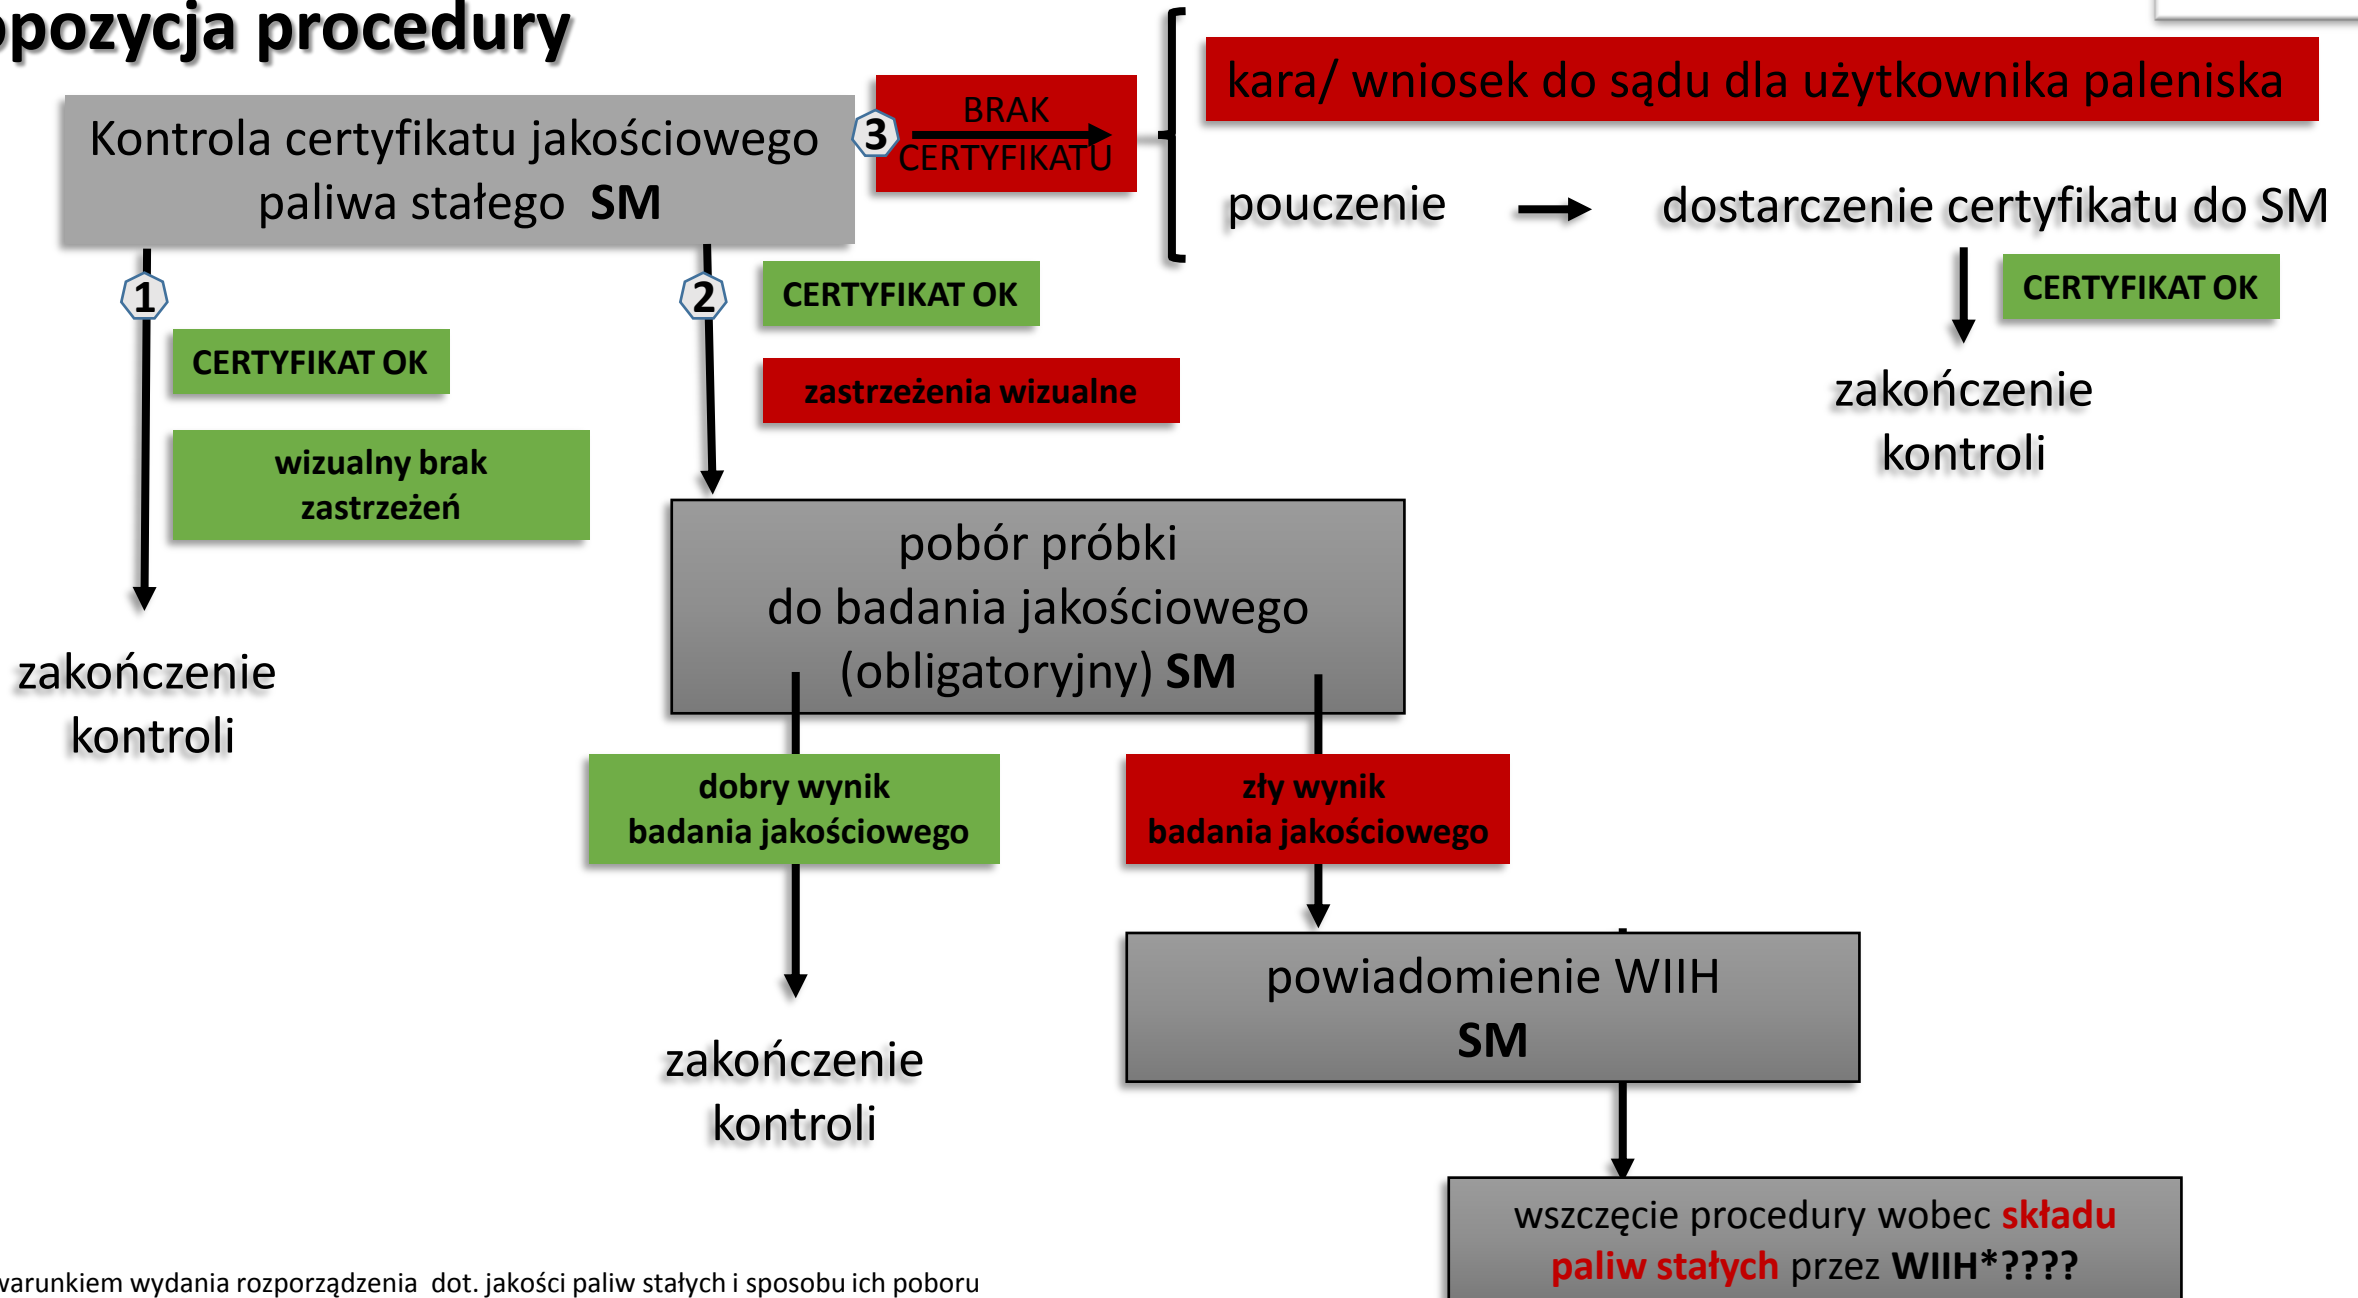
pozycja procedury

Kontrola certyfikatu jakościowego paliwa stałego SM

3

BRAK CERTYFIKATU

kara/ wniosek do sądu dla użytkownika paleniska

pouczenie

dostarczenie certyfikatu do SM

CERTYFIKAT OK

zakończenie kontroli

1

CERTYFIKAT OK

wizualny brak zastrzeżeń

zakończenie kontroli

2

CERTYFIKAT OK

zastrzeżenia wizualne

pobór próbki do badania jakościowego (obligatoryjny) SM

dobry wynik badania jakościowego

zakończenie kontroli

zły wynik badania jakościowego

powiadomienie WIIH SM

wszczęcie procedury wobec składu paliw stałych przez WIIH*????

varunkiem wydania rozporządzenia dot. jakości paliw stałych i sposobu ich poboru